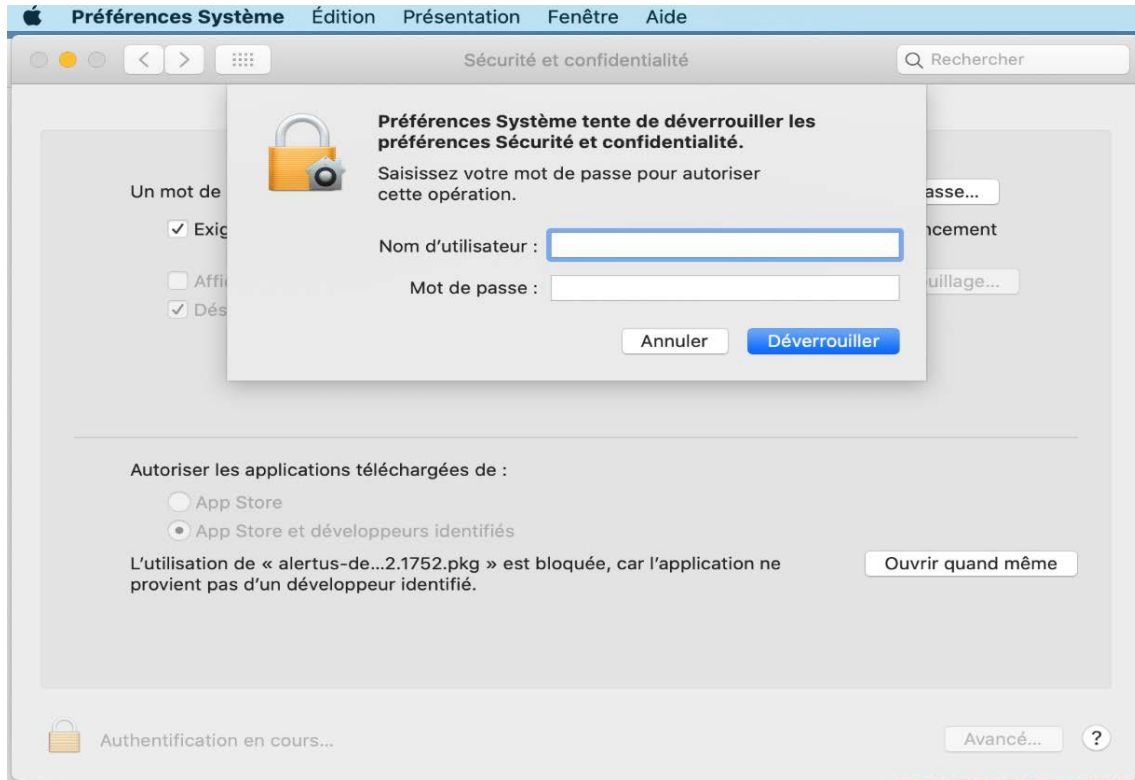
Préférences Système Édition Présentation Fenêtre Aide

Sécurité et confidentialité

Rechercher

Préférences Système tente de déverrouiller les préférences Sécurité et confidentialité.

Saisissez votre mot de passe pour autoriser cette opération.

Nom d'utilisateur :

Mot de passe :

Annuler Déverrouiller

Un mot de

asse...

✓ Exig

ncement

Affi

uillage...

✓ Dés

Autoriser les applications téléchargées de :

App Store

App Store et développeurs identifiés

L'utilisation de « alertus-de...2.1752.pkg » est bloquée, car l'application ne provient pas d'un développeur identifié.

Ouvrir quand même

Authentification en cours...

Avancé...

?